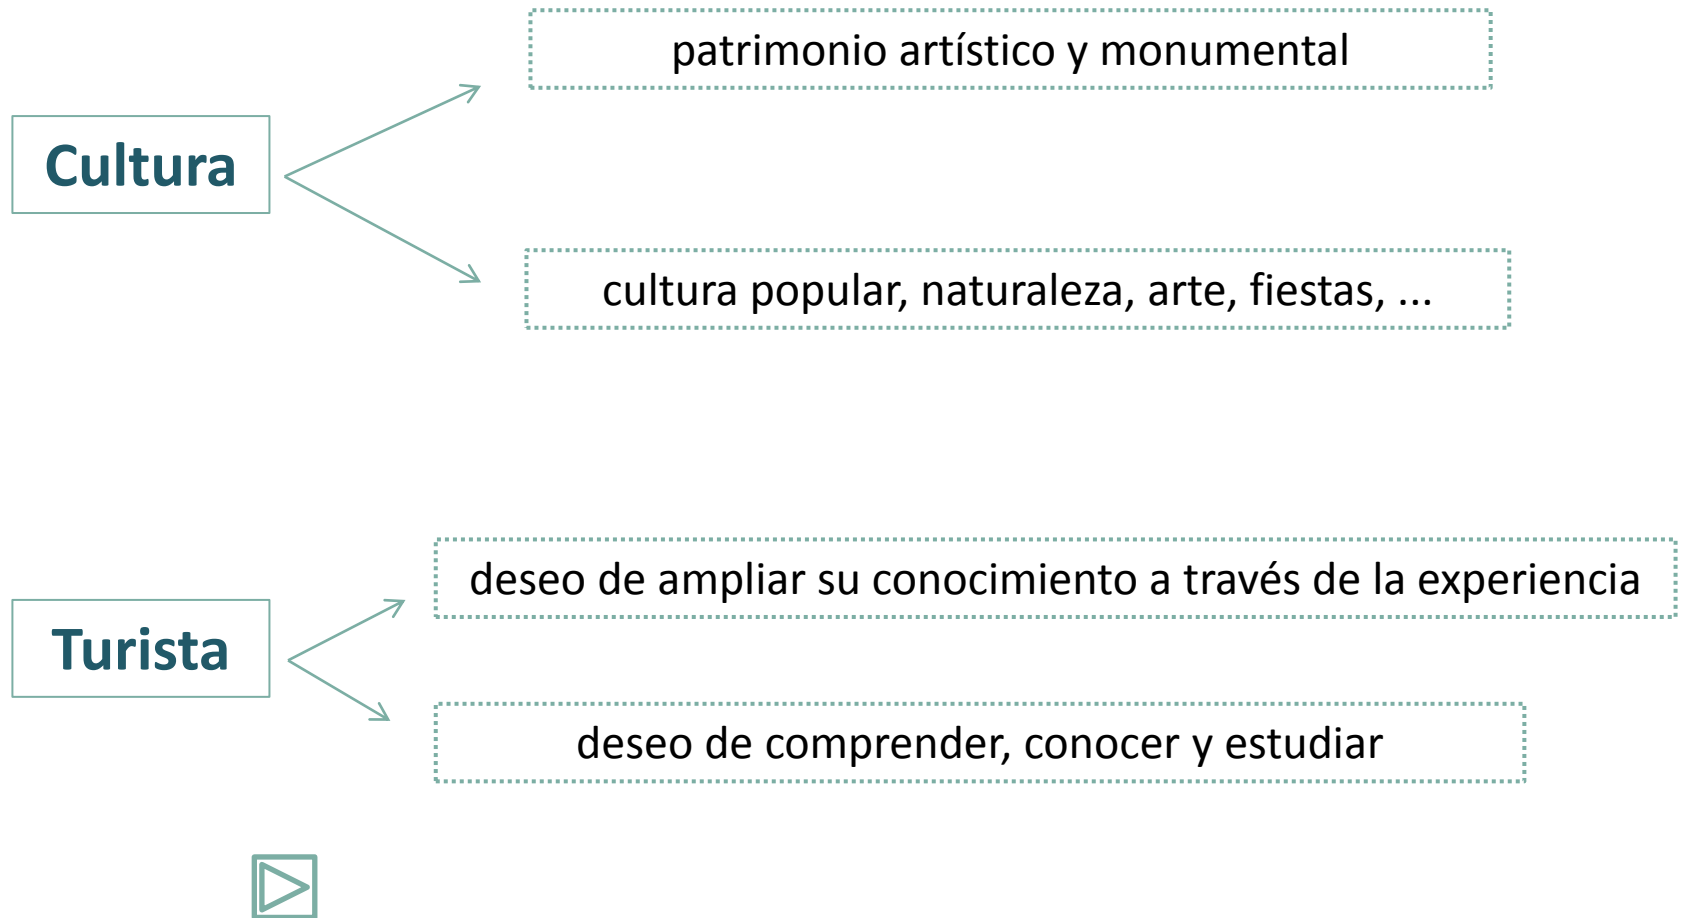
Cultura

patrimonio artístico y monumental

cultura popular, naturaleza, arte, fiestas, ...

Turista

deseo de ampliar su conocimiento a través de la experiencia

deseo de comprender, conocer y estudiar